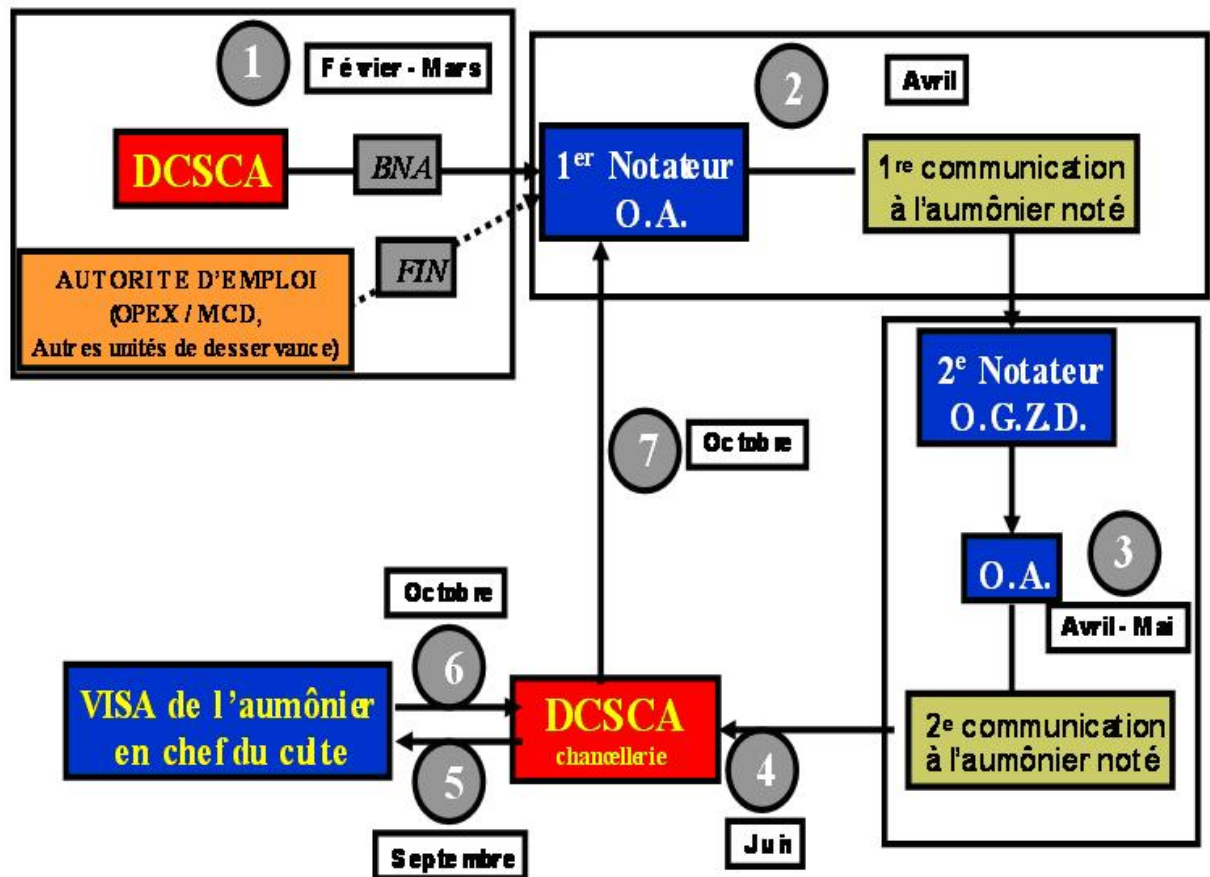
1
Février - Mars
DCSCA
BNA
AUTORITE D'EMPLOI (OPEX / MCD, Autres unités de desservance)
FIN
2
Avril
$1^{er}$ Notateur O.A.
$1^{re}$ communication à l'aumônier noté
$2^{e}$ Notateur O.G.Z.D.
O.A.
3
Avril - Mai
$2^{e}$ communication à l'aumônier noté
7
Octobre
Octobre
6
VISA de l'aumônier en chef du culte
5
Septembre
DCSCA chancellerie
4
Juin